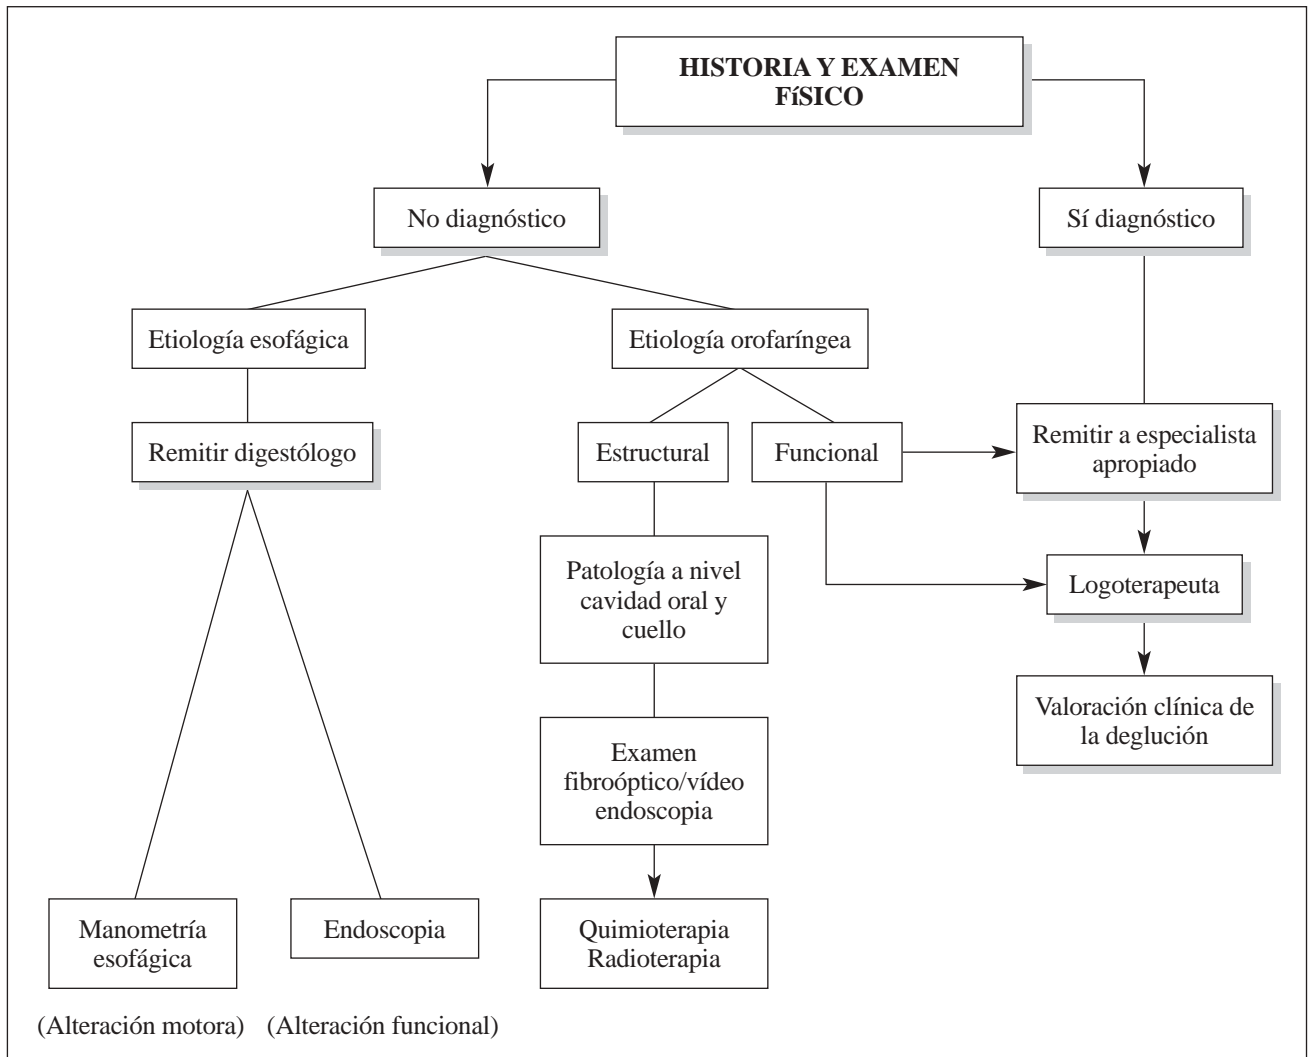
HISTORIA Y EXAMEN FíSICO

No diagnóstico

Sí diagnóstico

Etiología esofágica

Etiología orofaríngea

Remitir digestólogo

Estructural

Funcional

Remitir a especialista apropiado

Patología a nivel cavidad oral y cuello

Logoterapeuta

Valoración clínica de la deglución

Examen fibroóptico/vídeo endoscopia

Manometría esofágica

Endoscopia

Quimioterapia Radioterapia

(Alteración motora) (Alteración funcional)